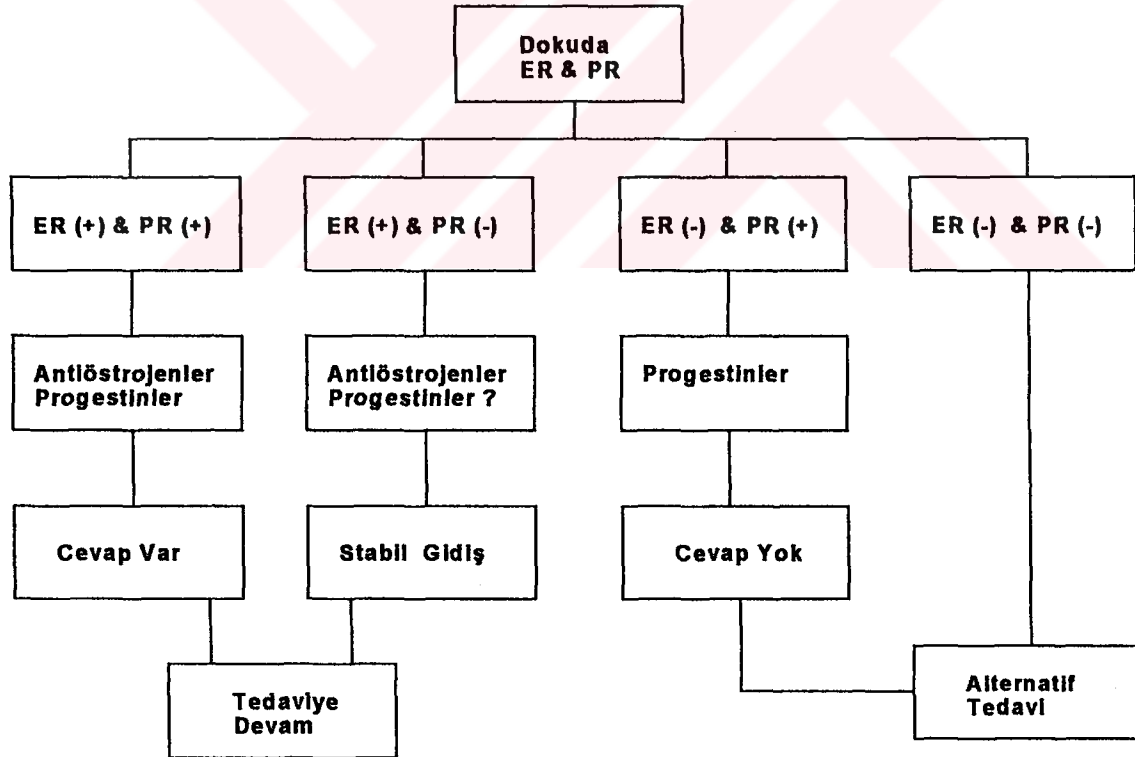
Dokuda
ER & PR

ER (+) & PR (+)

ER (+) & PR (-)

ER (-) & PR (+)

ER (-) & PR (-)

Antiöstrojenler
Progestinler

Antiöstrojenler
Progestinler ?

Progestinler

Cevap Var

Stabil Gidiş

Cevap Yok

Tedaviye
Devam

Alternatif
Tedavi